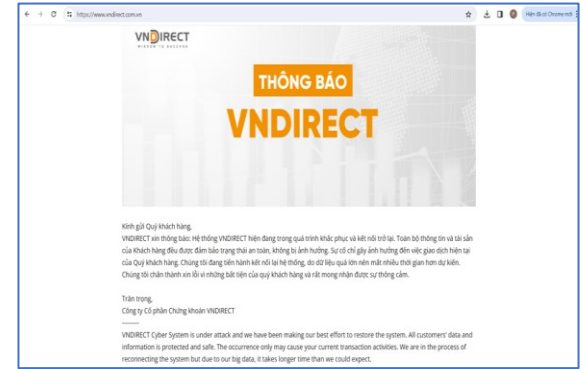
https://www.vndirect.com.vn

Hiện đã có Chrome mới

VNDIRECT
WISDOM TO SUCCESS

THÔNG BÁO
VNDIRECT

Kính gửi Quý khách hàng,
VNDIRECT xin thông báo: Hệ thống VNDIRECT hiện đang trong quá trình khắc phục và kết nối trở lại. Toàn bộ thông tin và tài sản của Khách hàng đều được đảm bảo trạng thái an toàn, không bị ảnh hưởng. Sự cố chỉ gây ảnh hưởng đến việc giao dịch hiện tại của Quý khách hàng. Chúng tôi đang tiến hành kết nối lại hệ thống, do dữ liệu quá lớn nên mất nhiều thời gian hơn dự kiến. Chúng tôi chân thành xin lỗi vì những bất tiện của quý khách hàng và rất mong nhận được sự thông cảm.

Trân trọng,
Công ty Cổ phần Chứng khoán VNDIRECT

VNDIRECT Cyber System is under attack and we have been making our best effort to restore the system. All customers' data and information is protected and safe. The occurrence only may cause your current transaction activities. We are in the process of reconnecting the system but due to our big data, it takes longer time than we could expect.